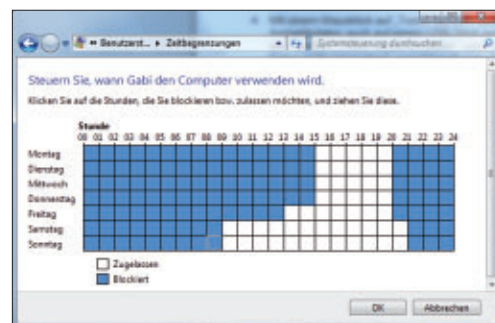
« Benutzerst... ▸ Zeitbegrenzungen

Systemsteuerung durchsuchen

Steuern Sie, wann Gabi den Computer verwenden wird.

Klicken Sie auf die Stunden, die Sie blockieren bzw. zulassen möchten, und ziehen Sie diese.

Stunde

00 01 02 03 04 05 06 07 08 09 10 11 12 13 14 15 16 17 18 19 20 21 22 23 24

Montag
Dienstag
Mittwoch
Donnerstag
Freitag
Samstag
Sonntag

Zugelassen
Blockiert

OK
Abbrechen